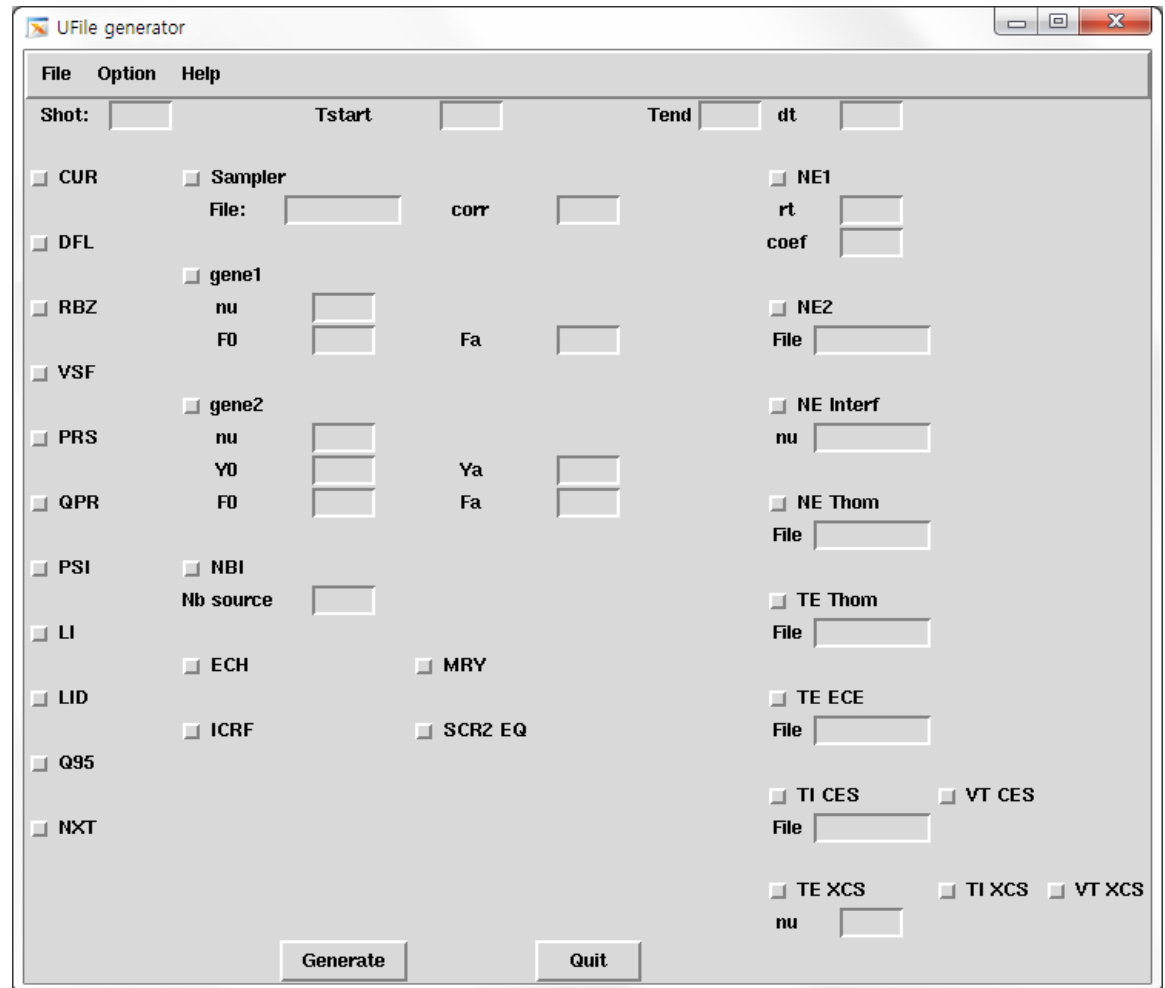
UFile generator

File Option Help

Shot: Tstart Tend dt

CUR

DFL

RBZ

VSF

PRS

QPR

PSI

LI

LID

Q95

NXT

Sampler
File: corr

gene1
nu
F0 Fa

gene2
nu
Y0 Ya
F0 Fa

NBI
Nb source

ECH MRY

ICRF SCR2 EQ

NE1
rt
coef

NE2
File

NE Interf
nu

NE Thom
File

TE Thom
File

TE ECE
File

TI CES VT CES
File

TE XCS TI XCS VT XCS
nu

Generate Quit